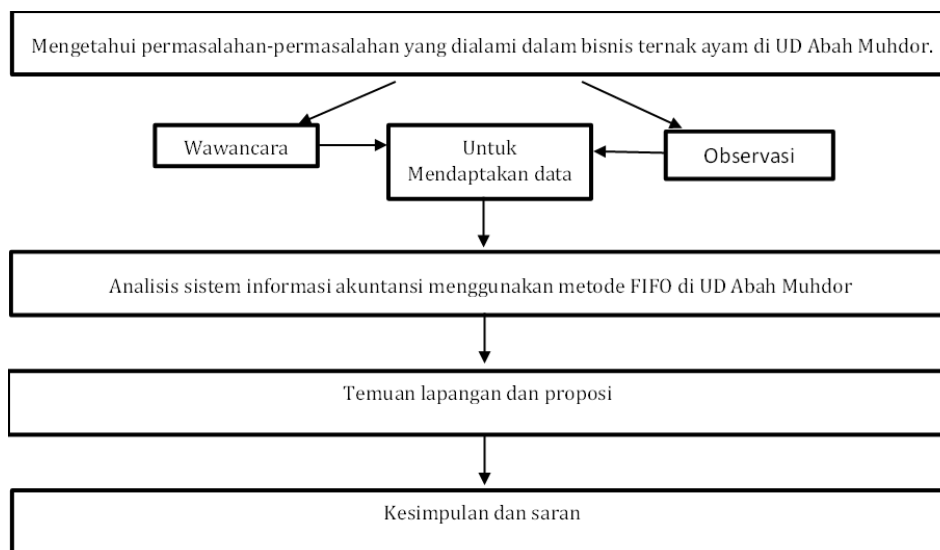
Mengetahui permasalahan-permasalahan yang dialami dalam bisnis ternak ayam di UD Abah Muhdor.

Wawancara

Untuk Mendaptakan data

Observasi

Analisis sistem informasi akuntansi menggunakan metode FIFO di UD Abah Muhdor

Temuan lapangan dan proposi

Kesimpulan dan saran